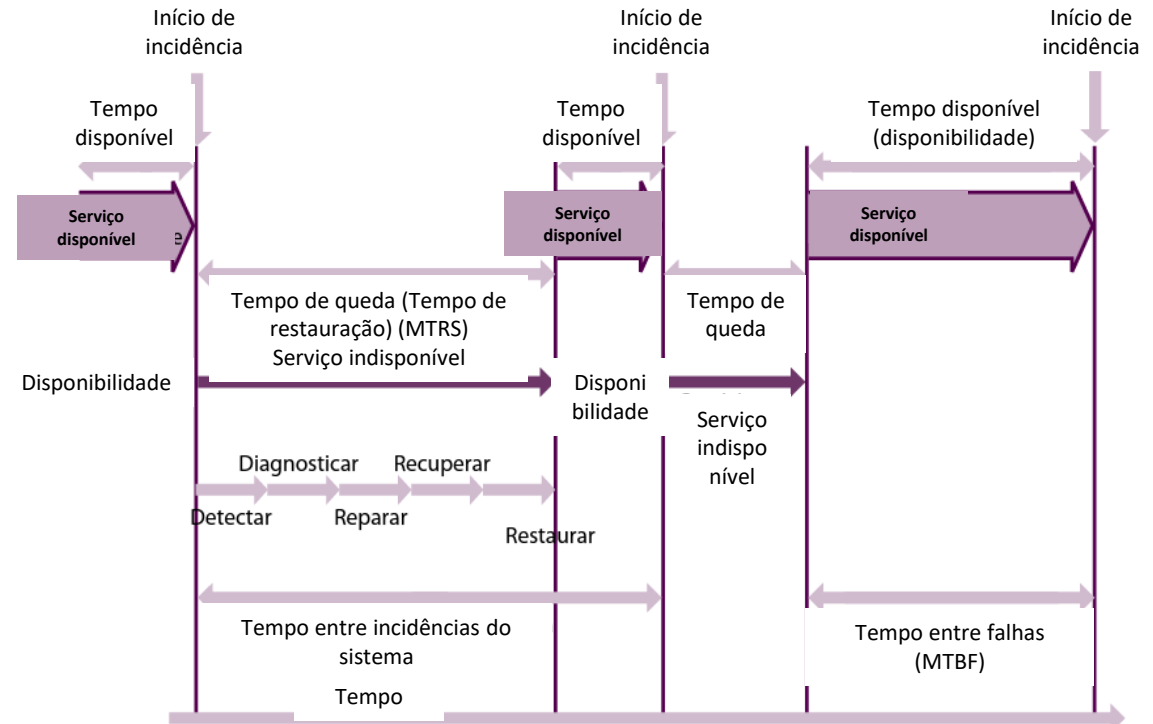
Início de incidência

Início de incidência

Início de incidência

Tempo disponível

Tempo disponível

Tempo disponível (disponibilidade)

Serviço disponível

Serviço disponível

Serviço disponível

Tempo de queda (Tempo de restauração) (MTRS) Serviço indisponível

Tempo de queda

Disponibilidade

Disponi bilidade

Serviço indispo nível

Diagnosticar

Recuperar

Detectar

Reparar

Restaurar

Tempo entre incidências do sistema

Tempo entre falhas (MTBF)

Tempo